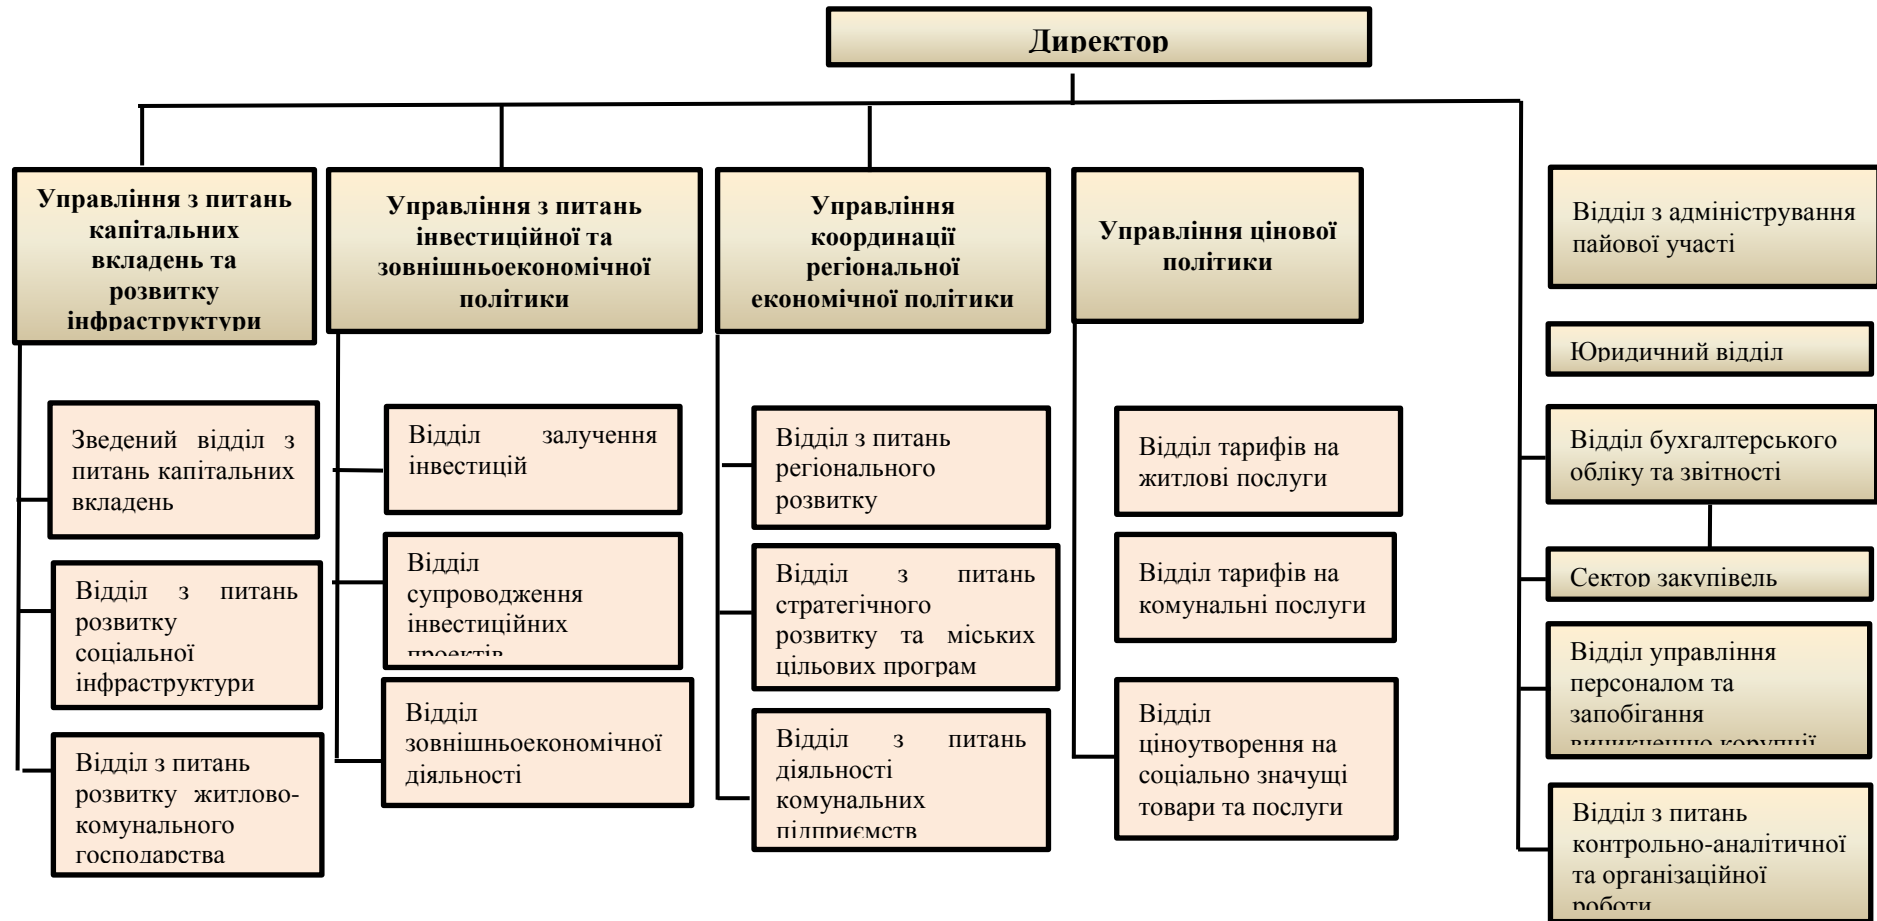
Директор

Управління з питань капітальних вкладень та розвитку інфраструктури

Зведений відділ з питань капітальних вкладень

Відділ з питань розвитку соціальної інфраструктури

Відділ з питань розвитку житлово-комунального господарства

Управління з питань інвестиційної та зовнішньоекономічної політики

Відділ залучення інвестицій

Відділ супроводження інвестиційних проектів

Відділ зовнішньоекономічної діяльності

Управління координації регіональної економічної політики

Відділ з питань регіонального розвитку

Відділ з питань стратегічного розвитку та міських цільових програм

Відділ з питань діяльності комунальних підприємств

Управління цінової політики

Відділ тарифів на житлові послуги

Відділ тарифів на комунальні послуги

Відділ ціноутворення на соціально значущі товари та послуги

Відділ з адміністрування пайової участі

Юридичний відділ

Відділ бухгалтерського обліку та звітності

Сектор закупівель

Відділ управління персоналом та запобігання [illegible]

Відділ з питань контрольно-аналітичної та організаційної роботи